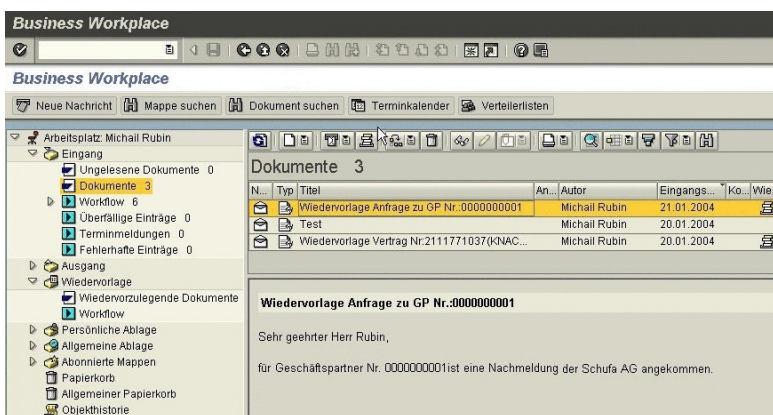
Business Workplace

Business Workplace

Neue Nachricht | Mappe suchen | Dokument suchen | Terminkalender | Verteilerlisten

Arbeitsplatz: Michail Rubin
Eingang
Ungelesene Dokumente 0
Dokumente 3
Workflow 6
Überfällige Einträge 0
Terminmeldungen 0
Fehlerhafte Einträge 0
Ausgang
Wiedervorlage
Wiedervorzulegende Dokumente
Workflow
Persönliche Ablage
Allgemeine Ablage
Abonnierte Mappen
Papierkorb
Allgemeiner Papierkorb
Objekthistorie

Dokumente 3

| N... | Typ | Titel | An... | Autor | Eingangs... | Ko... | Wie |
|---|---|---|---|---|---|---|---|
| | | Wiedervorlage Anfrage zu GP Nr.:0000000001 | | Michail Rubin | 21.01.2004 | | |
| | | Test | | Michail Rubin | 20.01.2004 | | |
| | | Wiedervorlage Vertrag Nr:2111771037(KNAC | | Michail Rubin | 20.01.2004 | | |

Wiedervorlage Anfrage zu GP Nr.:0000000001

Sehr geehrter Herr Rubin,

für Geschäftspartner Nr. 0000000001ist eine Nachmeldung der Schufa AG angekommen.